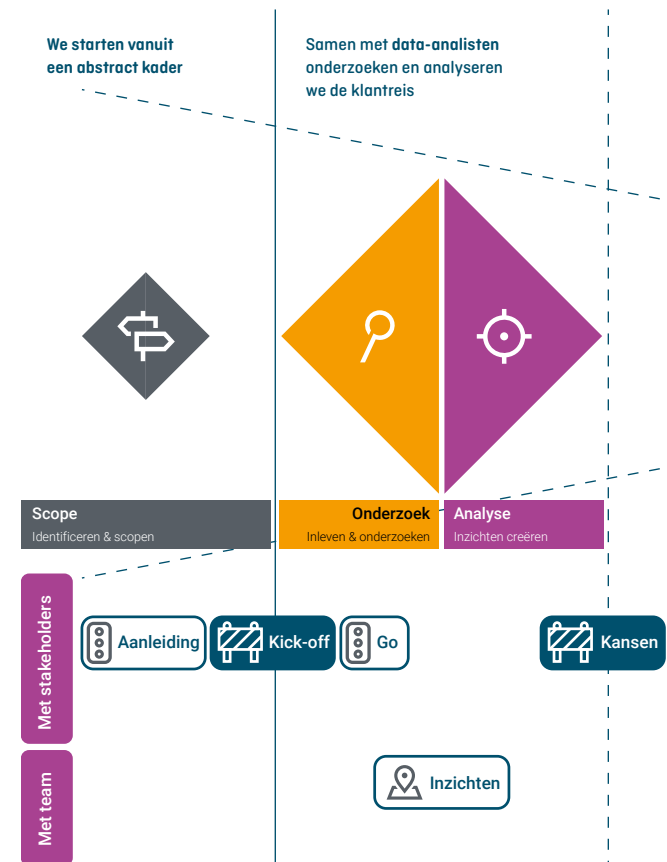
We starten vanuit een abstract kader

Samen met data-analisten onderzoeken en analyseren we de klantreis

Scope
Identificeren & scopen

Onderzoek
Inleven & onderzoeken

Analyse
Inzichten creëren

Met stakeholders

Aanleiding

Kick-off

Go

Kansen

Met team

Inzichten